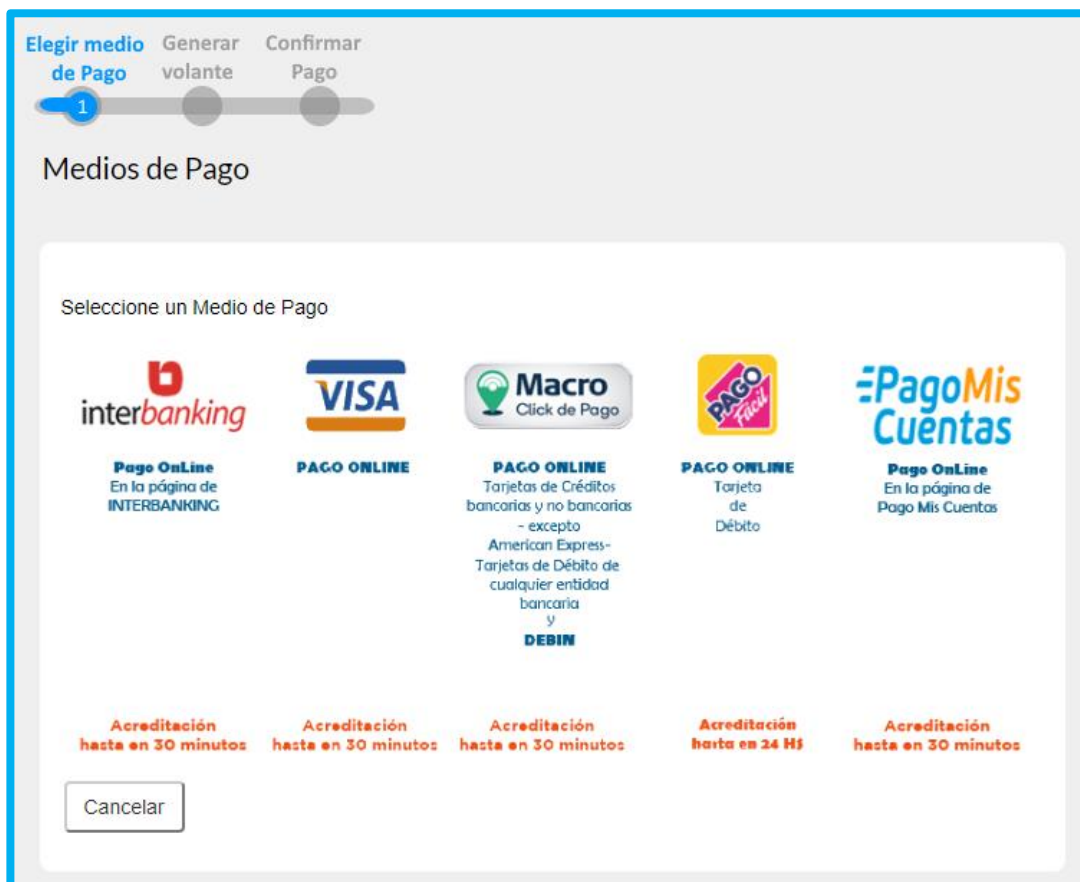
Elegir medio de Pago
Generar volante
Confirmar Pago
1

Medios de Pago

Seleccione un Medio de Pago

interbanking
Pago OnLine
En la página de
INTERBANKING

VISA
PAGO ONLINE

Macro
Click de Pago
PAGO ONLINE
Tarjetas de Créditos bancarias y no bancarias - excepto American Express- Tarjetas de Débito de cualquier entidad bancaria
y
DEBIN

PAGO Fácil
PAGO ONLINE
Tarjeta
de
Débito

PagoMis Cuentas
Pago OnLine
En la página de
Pago Mis Cuentas

Acreditación hasta en 30 minutos
Acreditación hasta en 30 minutos
Acreditación hasta en 30 minutos
Acreditación hasta en 24 HS
Acreditación hasta en 30 minutos

Cancelar